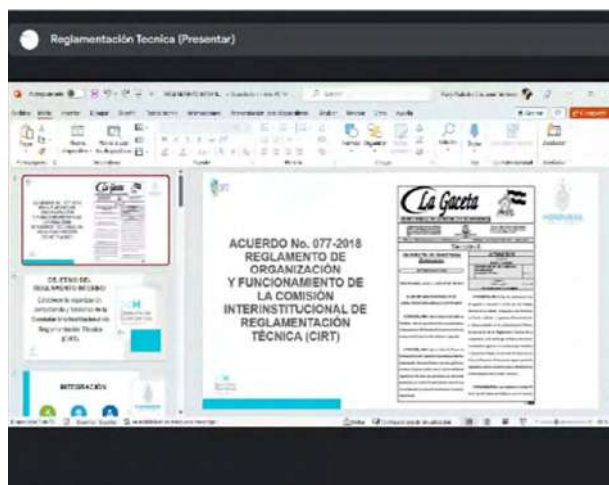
Reglamentación Tecnica (Presentar)

ACUERDO No. 077-2018
REGLAMENTO DE ORGANIZACIÓN Y FUNCIONAMIENTO DE LA COMISIÓN INTERINSTITUCIONAL DE REGLAMENTACIÓN TÉCNICA (CIRT)

La Gaceta

OBJETIVO DEL REGLAMENTO

INTEGRACIÓN

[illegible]